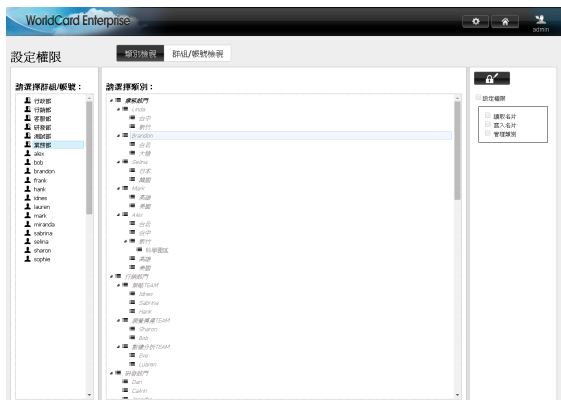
WorldCard Enterprise

admin

設定權限

類別權限 群組/帳號權限

請選擇群組/帳號：

行政部
行銷部
客服部
研發部
測試部
業務部
alex
bob
brandon
frank
hank
idnes
lauren
mark
miranda
sabrina
selina
sharon
sophie

請選擇類別：

業務部門
Linda
台中
新竹
Brandon
台北
大陸
Selina
日本
韓國
Hank
高雄
美國
Alex
台北
台中
新竹
科學園區
高雄
美國
行銷部門
展覽TEAM
Idnes
Sabrina
Hank
媒體廣播TEAM
Sharon
Bob
數據分析TEAM
Eric
Lauren
研發部門
Dan
Calvin

設定權限
讀取名片
匯入名片
管理類別